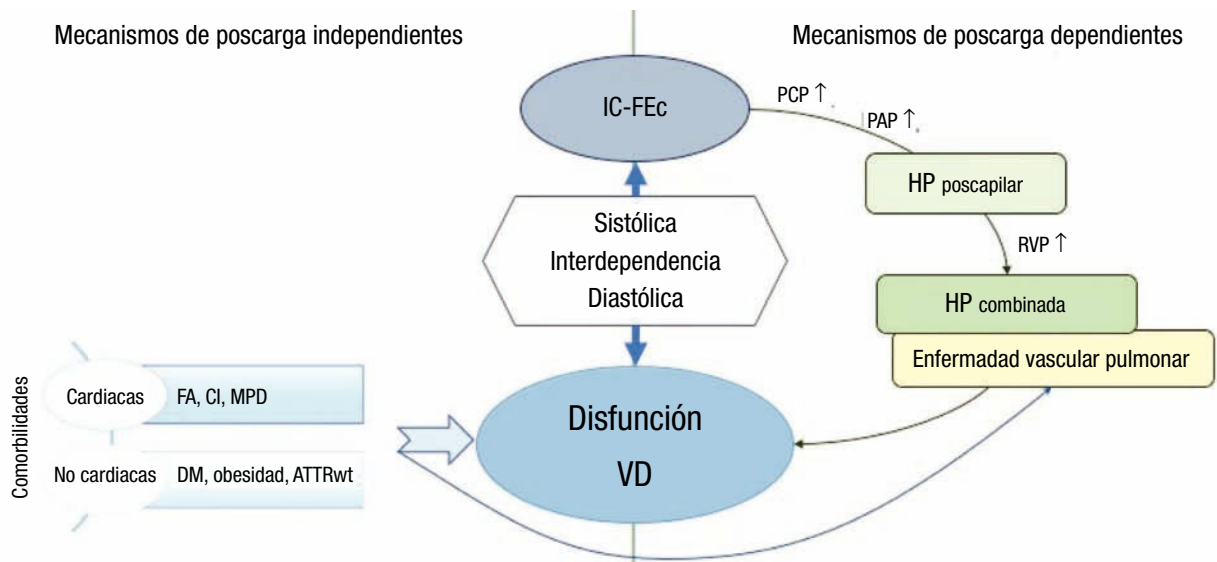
Mecanismos de poscarga independientes

Mecanismos de poscarga dependientes

IC-FEc

PCP ↑

PAP ↑

HP poscapilar

RVP ↑

HP combinada

Enfermadad vascular pulmonar

Sistólica
Interdependencia
Diastólica

Comorbilidades

Cardiacas

FA, CI, MPD

No cardiacas

DM, obesidad, ATTRwt

Disfunción
VD